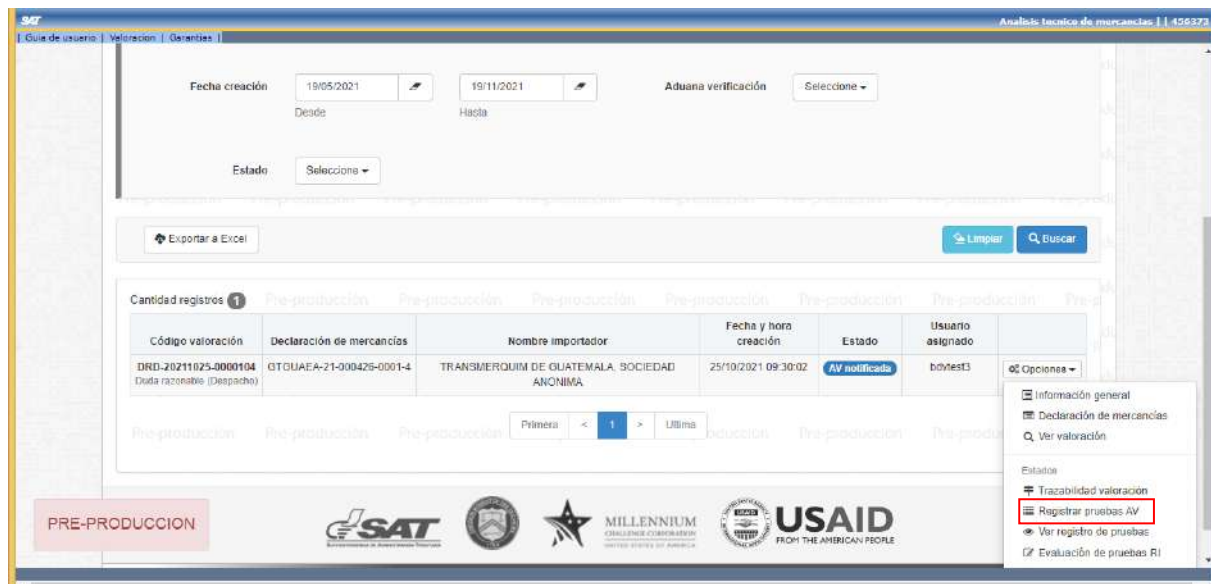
SAT
Analisis tecnico de mercancias | | 456373

| Guia de usuario | Valoracion | Garantias |

Fecha creación 19/05/2021 Desde 19/11/2021 Hasta Aduana verificación Seleccione

Estado Seleccione

Exportar a Excel

Limpiar Buscar

Cantidad registros 1

Pre-producción Pre-producción Pre-producción Pre-producción Pre-producción Pre-producción

| Código valoración | Declaración de mercancías | Nombre importador | Fecha y hora creación | Estado | Usuario asignado | |
|---|---|---|---|---|---|---|
| DRD-20211025-0000104 Duda razonable (Despacho) | GTGUAEA-21-000426-0001-4 | TRANSMERQUIM DE GUATEMALA, SOCIEDAD ANONIMA | 25/10/2021 09:30:02 | AV notificada | bdvtest3 | Opciones |

Primera < 1 > Ultima

Pre-producción Pre-producción Pre-producción Pre-producción Pre-producción Pre-producción

Información general
Declaración de mercancías
Ver valoración
Estados
Trazabilidad valoración
Registrar pruebas AV
Ver registro de pruebas
Evaluación de pruebas RI

PRE-PRODUCCION

SAT

MILLENNIUM CHALLENGE CORPORATION UNITED STATES OF AMERICA

USAID FROM THE AMERICAN PEOPLE